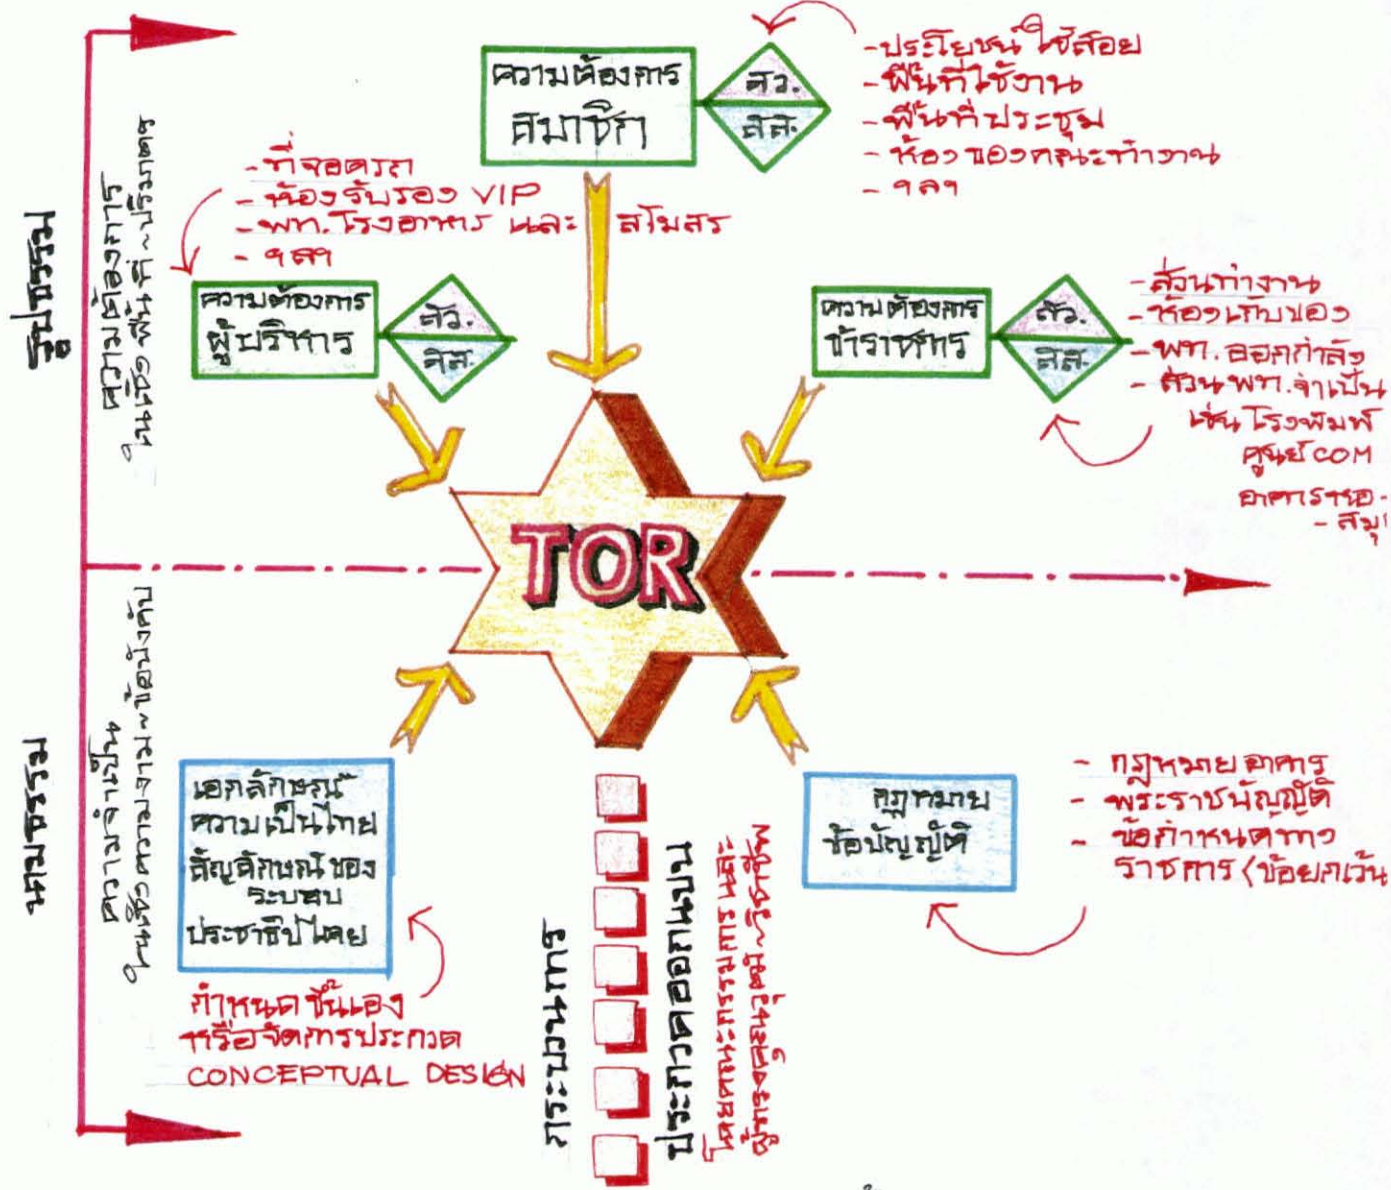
รูปธรรม

ความต้องการ ในเรื่อง พื้นที่ ~ ปริมาตร

ความต้องการ สมาชิก

สว.

สส.

-ประโยชน์ใช้สอย
-พื้นที่ใช้งาน
-พื้นที่ประชุม
-ห้องของคณะทำงาน
-ฯลฯ

-ที่จอดรถ
-ห้องรับรอง VIP
-พท.โรงอาหาร และ สโมสร
-ฯลฯ

ความต้องการ ผู้บริหาร

สว.

สส.

ความต้องการ ข้าราชการ

สว.

สส.

-ส่วนทำงาน
-ห้องเก็บของ
-พท. ออกกำลัง
-ส่วนพท.จำเป็น เช่นโรงพิมพ์ ศูนย์COM อาคารรายอ - สมุ

TOR

นามธรรม

ความจำเป็น ในเรื่อง ความงาม~ข้อบังคับ

เอกลักษณ์ ความเป็นไทย สัญลักษณ์ของ ระบอบ ประชาธิปไตย

กำหนดขึ้นเอง หรือจัดการประกวด CONCEPTUAL DESIGN

กระบวนการ ประกวดออกแบบ

โดยคณะกรรมการ และ ผู้ทรงคุณวุฒิ ~ผู้เชี่ยวชาญ

กฎหมาย ข้อบัญญัติ

- กฎหมายอาคาร
- พระราชบัญญัติ
- ข้อกำหนดทาง ราชการ (ข้อยกเว้น